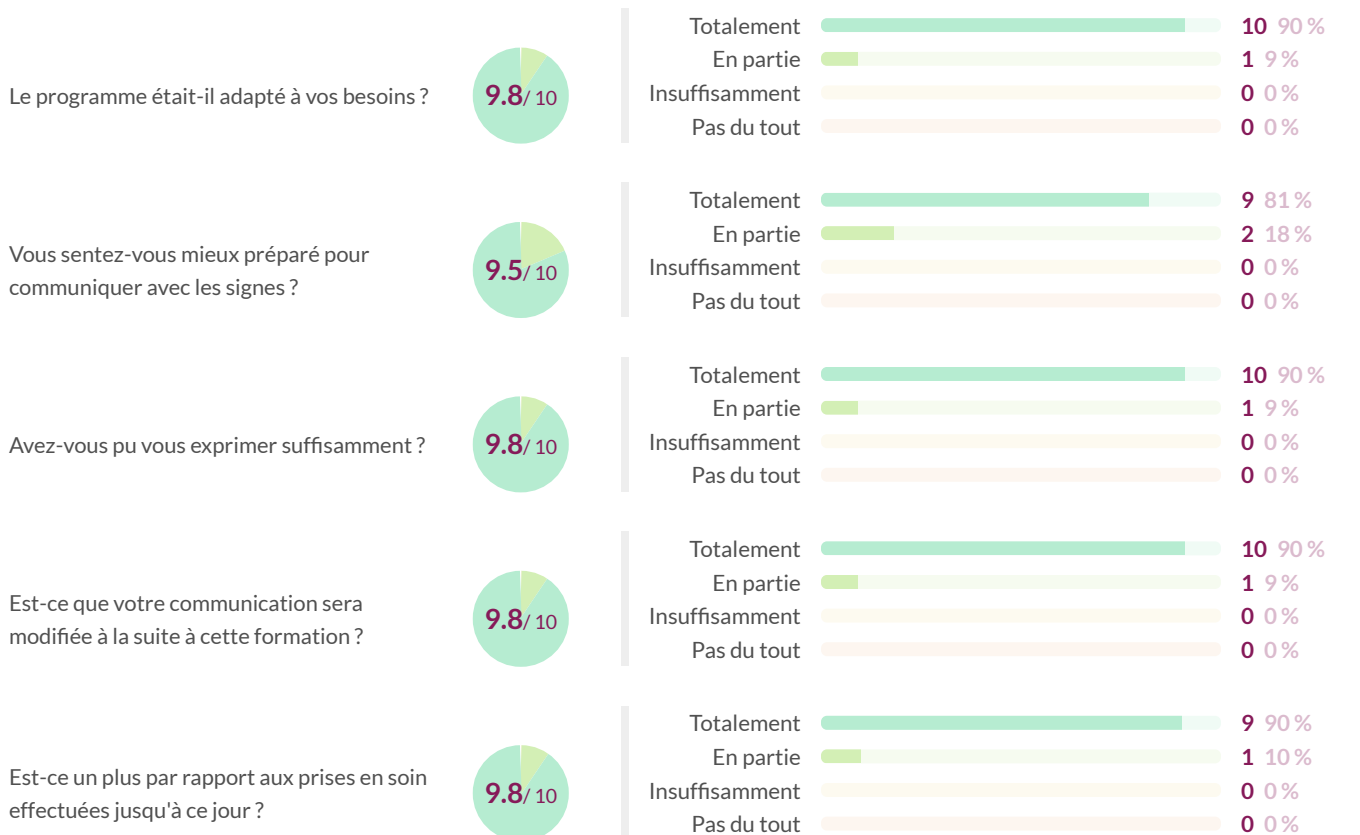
Le programme était-il adapté à vos besoins ?

9.8/ 10

| | | |
|---|---|---|
| Totalement | 10 | 90 % |
| En partie | 1 | 9 % |
| Insuffisamment | 0 | 0 % |
| Pas du tout | 0 | 0 % |

Vous sentez-vous mieux préparé pour communiquer avec les signes ?

9.5/ 10

| | | |
|---|---|---|
| Totalement | 9 | 81 % |
| En partie | 2 | 18 % |
| Insuffisamment | 0 | 0 % |
| Pas du tout | 0 | 0 % |

Avez-vous pu vous exprimer suffisamment ?

9.8/ 10

| | | |
|---|---|---|
| Totalement | 10 | 90 % |
| En partie | 1 | 9 % |
| Insuffisamment | 0 | 0 % |
| Pas du tout | 0 | 0 % |

Est-ce que votre communication sera modifiée à la suite à cette formation ?

9.8/ 10

| | | |
|---|---|---|
| Totalement | 10 | 90 % |
| En partie | 1 | 9 % |
| Insuffisamment | 0 | 0 % |
| Pas du tout | 0 | 0 % |

Est-ce un plus par rapport aux prises en soin effectuées jusqu'à ce jour ?

9.8/ 10

| | | |
|---|---|---|
| Totalement | 9 | 90 % |
| En partie | 1 | 10 % |
| Insuffisamment | 0 | 0 % |
| Pas du tout | 0 | 0 % |